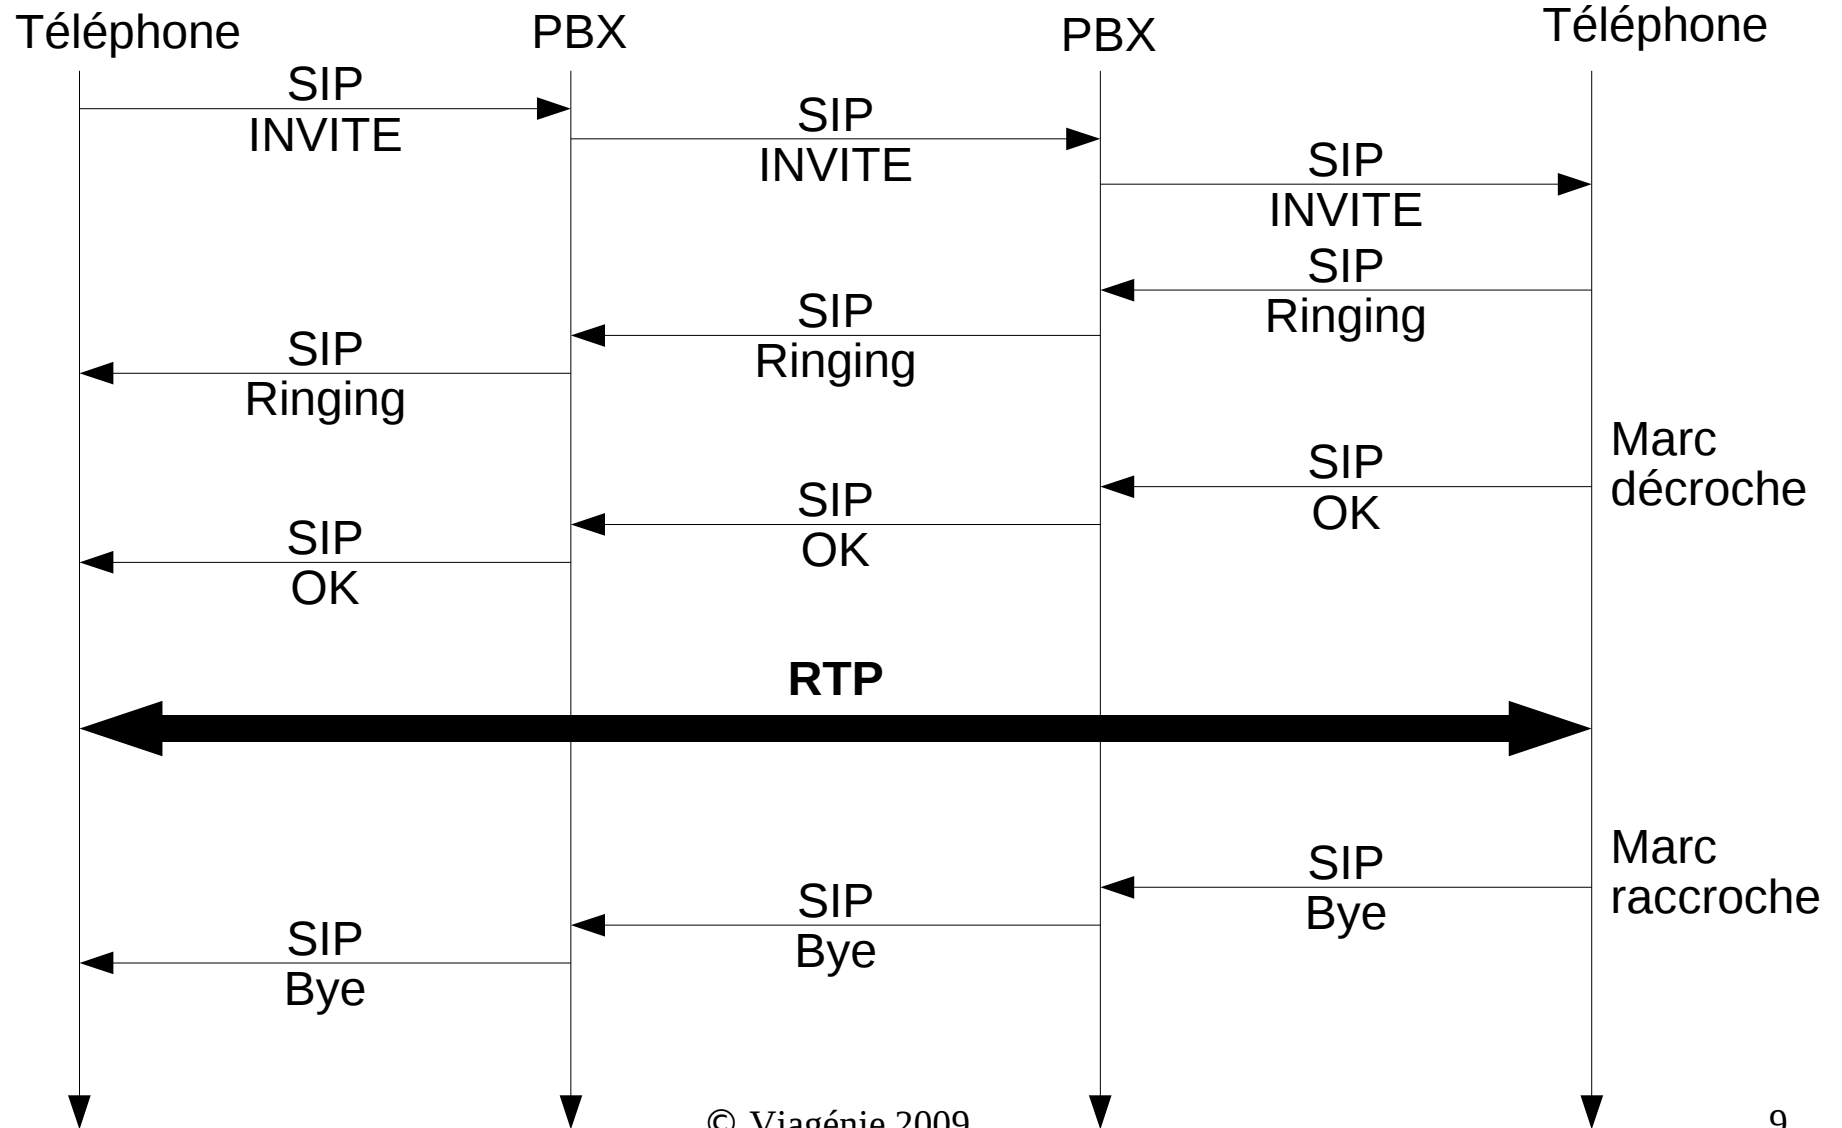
Téléphone PBX PBX Téléphone

SIP INVITE

SIP INVITE

SIP INVITE

SIP Ringing

SIP Ringing

SIP Ringing

Marc décroche

SIP OK

SIP OK

SIP OK

**RTP**

Marc raccroche

SIP Bye

SIP Bye

SIP Bye

© Viagénie 2009

9